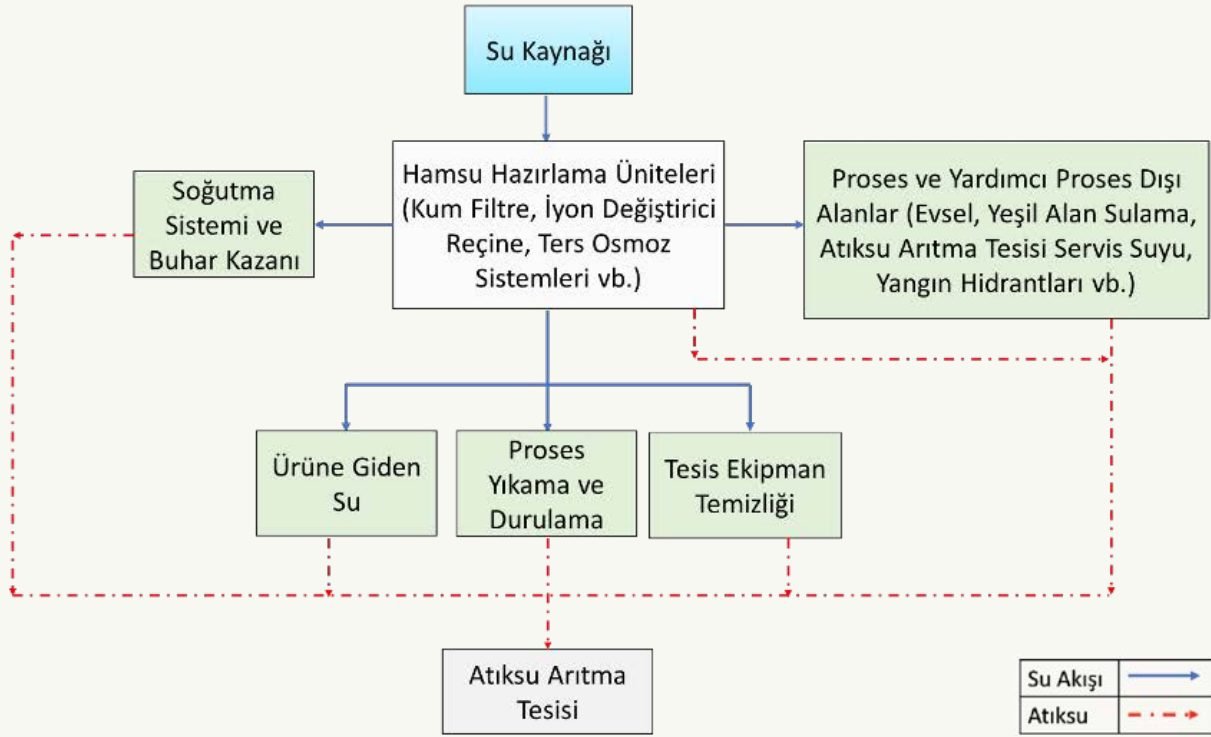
Su Kaynağı

Soğutma Sistemi ve Buhar Kazanı

Hamsu Hazırlama Üniteleri (Kum Filtre, İyon Değiştirici Reçine, Ters Osmoz Sistemleri vb.)

Proses ve Yardımcı Proses Dışı Alanlar (Evsel, Yeşil Alan Sulama, Atıksu Arıtma Tesisi Servis Suyu, Yangın Hidrantları vb.)

Ürüne Giden Su

Proses Yıkama ve Durulama

Tesis Ekipman Temizliği

Atıksu Arıtma Tesisi

| Su Akışı | |
|---|---|
| Atıksu | |